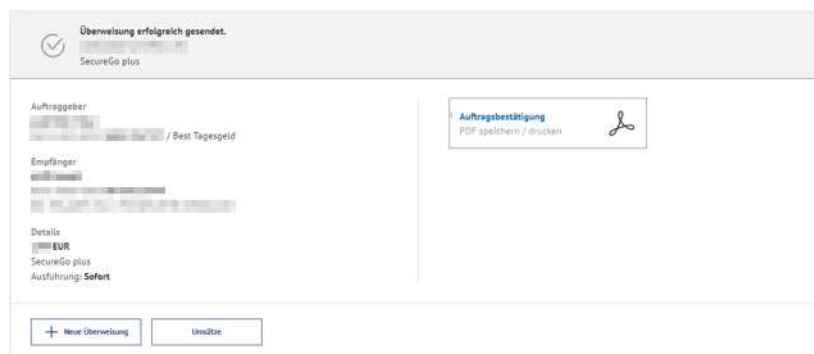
Überweisung erfolgreich gesendet.
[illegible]
SecureGo plus

Auftraggeber
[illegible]
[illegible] / Best Tagesgeld

Empfänger
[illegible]
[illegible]
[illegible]

Details
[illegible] EUR
SecureGo plus
Ausführung: Sofort

Auftragsbestätigung
PDF speichern / drucken

+ Neue Überweisung
Umsätze